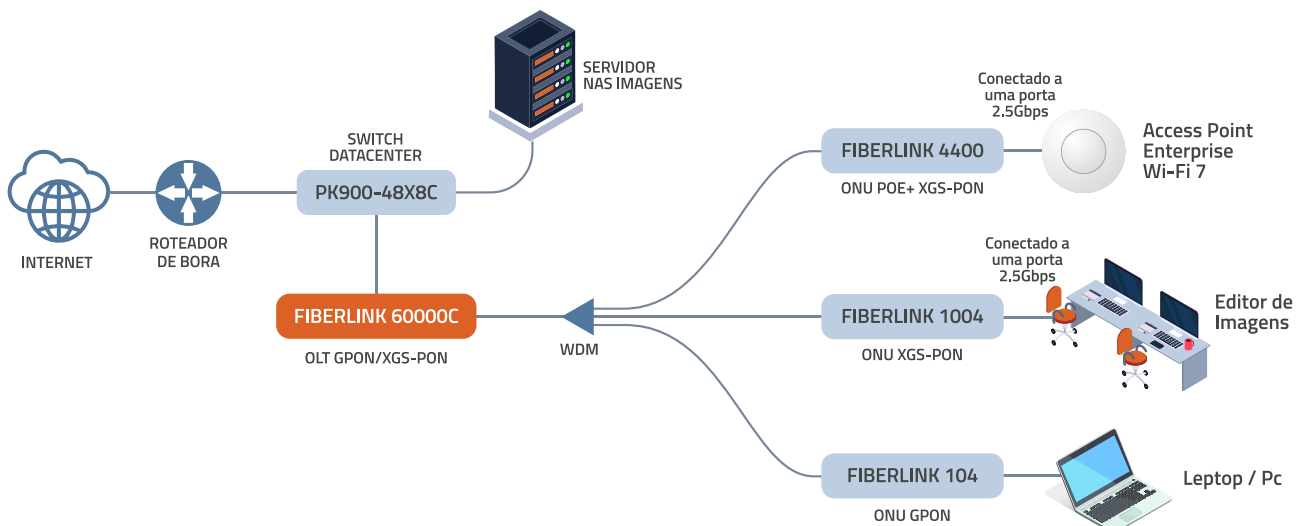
SERVIDOR
NAS IMAGENS

SWITCH
DATACENTER

PK900-48X8C

INTERNET

ROTEADOR
DE BORA

FIBERLINK 60000C

OLT GPON/XGS-PON

WDM

Conectado a
uma porta
2.5Gbps

FIBERLINK 4400

ONU POE+ XGS-PON

Access Point
Enterprise
Wi-Fi 7

Conectado a
uma porta
2.5Gbps

FIBERLINK 1004

ONU XGS-PON

Editor de
Imagens

FIBERLINK 104

ONU GPON

Leptop / Pc